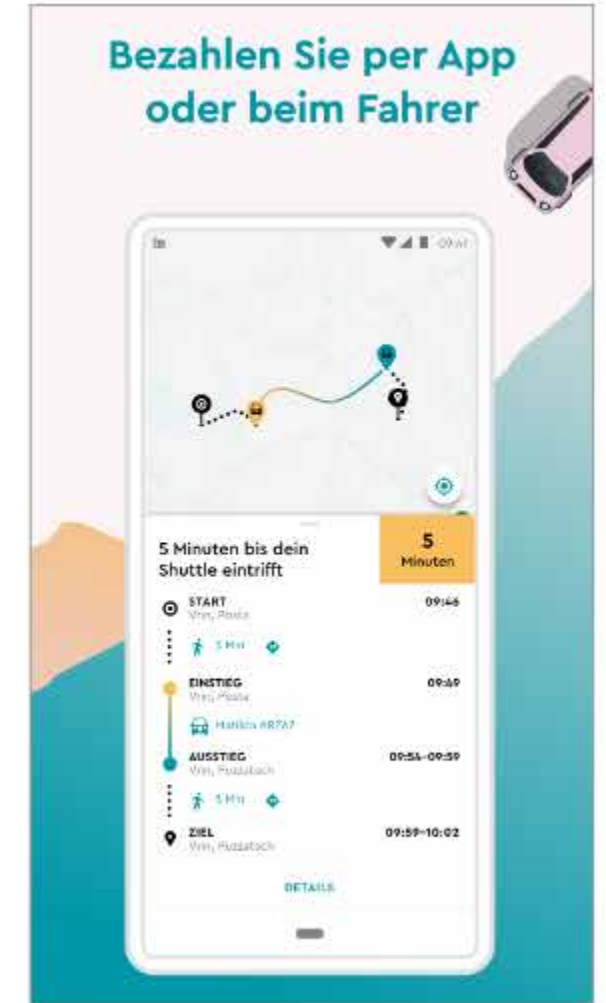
Bezahlen Sie per App oder beim Fahrer

5 Minuten bis dein Shuttle eintrifft

5 Minuten

START 09:46
Vrin, Posta

5 Min

EINSTIEG 09:49
Vrin, Posta

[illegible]

AUSSTIEG 09:54–09:59
Vrin, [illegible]

5 Min

ZIEL 09:59–10:02
Vrin, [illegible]

DETAILS